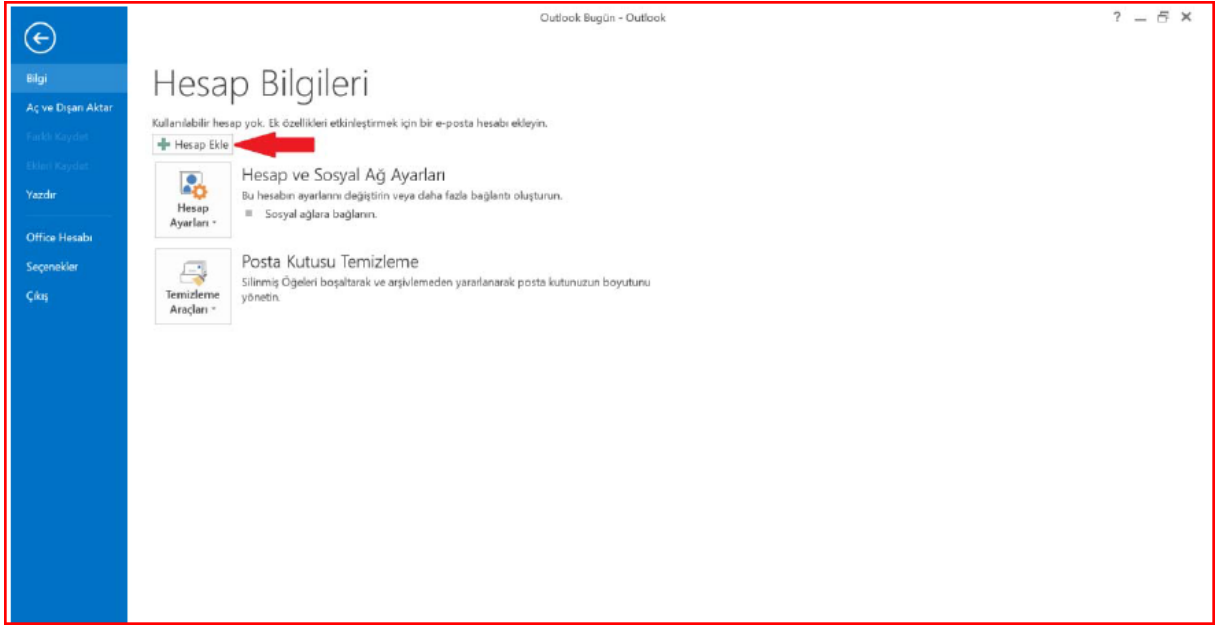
Outlook Bugün - Outlook

? _ ✕

Bilgi

Aç ve Dışarı Aktar

Farklı Kaydet

Ekleri Kaydet

Yazdır

Office Hesabı

Seçenekler

Çıkış

Hesap Bilgileri

Kullanılabilir hesap yok. Ek özellikleri etkinleştirmek için bir e-posta hesabı ekleyin.

Hesap Ekle

Hesap Ayarları

Hesap ve Sosyal Ağ Ayarları

Bu hesabın ayarlarını değiştirin veya daha fazla bağlantı oluşturun.

Sosyal ağlara bağlanın.

Temizleme Araçları

Posta Kutusu Temizleme

Silinmiş Öğeleri boşaltarak ve arşivlemeden yararlanarak posta kutunuzun boyutunu yönetin.